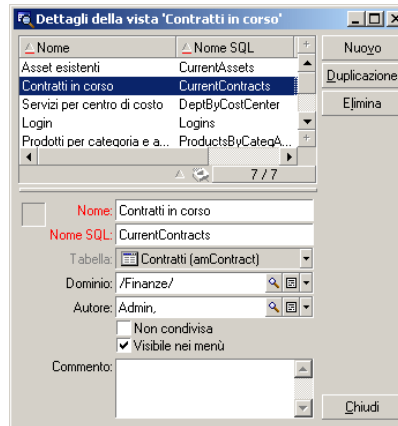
Dettagli della vista 'Contratti in corso'

| Nome | Nome SQL |
|---|---|
| Asset esistenti | CurrentAssets |
| Contratti in corso | CurrentContracts |
| Servizi per centro di costo | DeptByCostCenter |
| Login | Logins |
| Prodotti per categoria e a... | ProductsByCategA... |

7 / 7

Nuovo
Duplicazione
Elimina

Nome: Contratti in corso
Nome SQL: CurrentContracts
Tabella: Contratti (amContract)
Dominio: /Finanze/
Autore: Admin,
Non condivisa
Visibile nei menù
Commento:

Chiudi